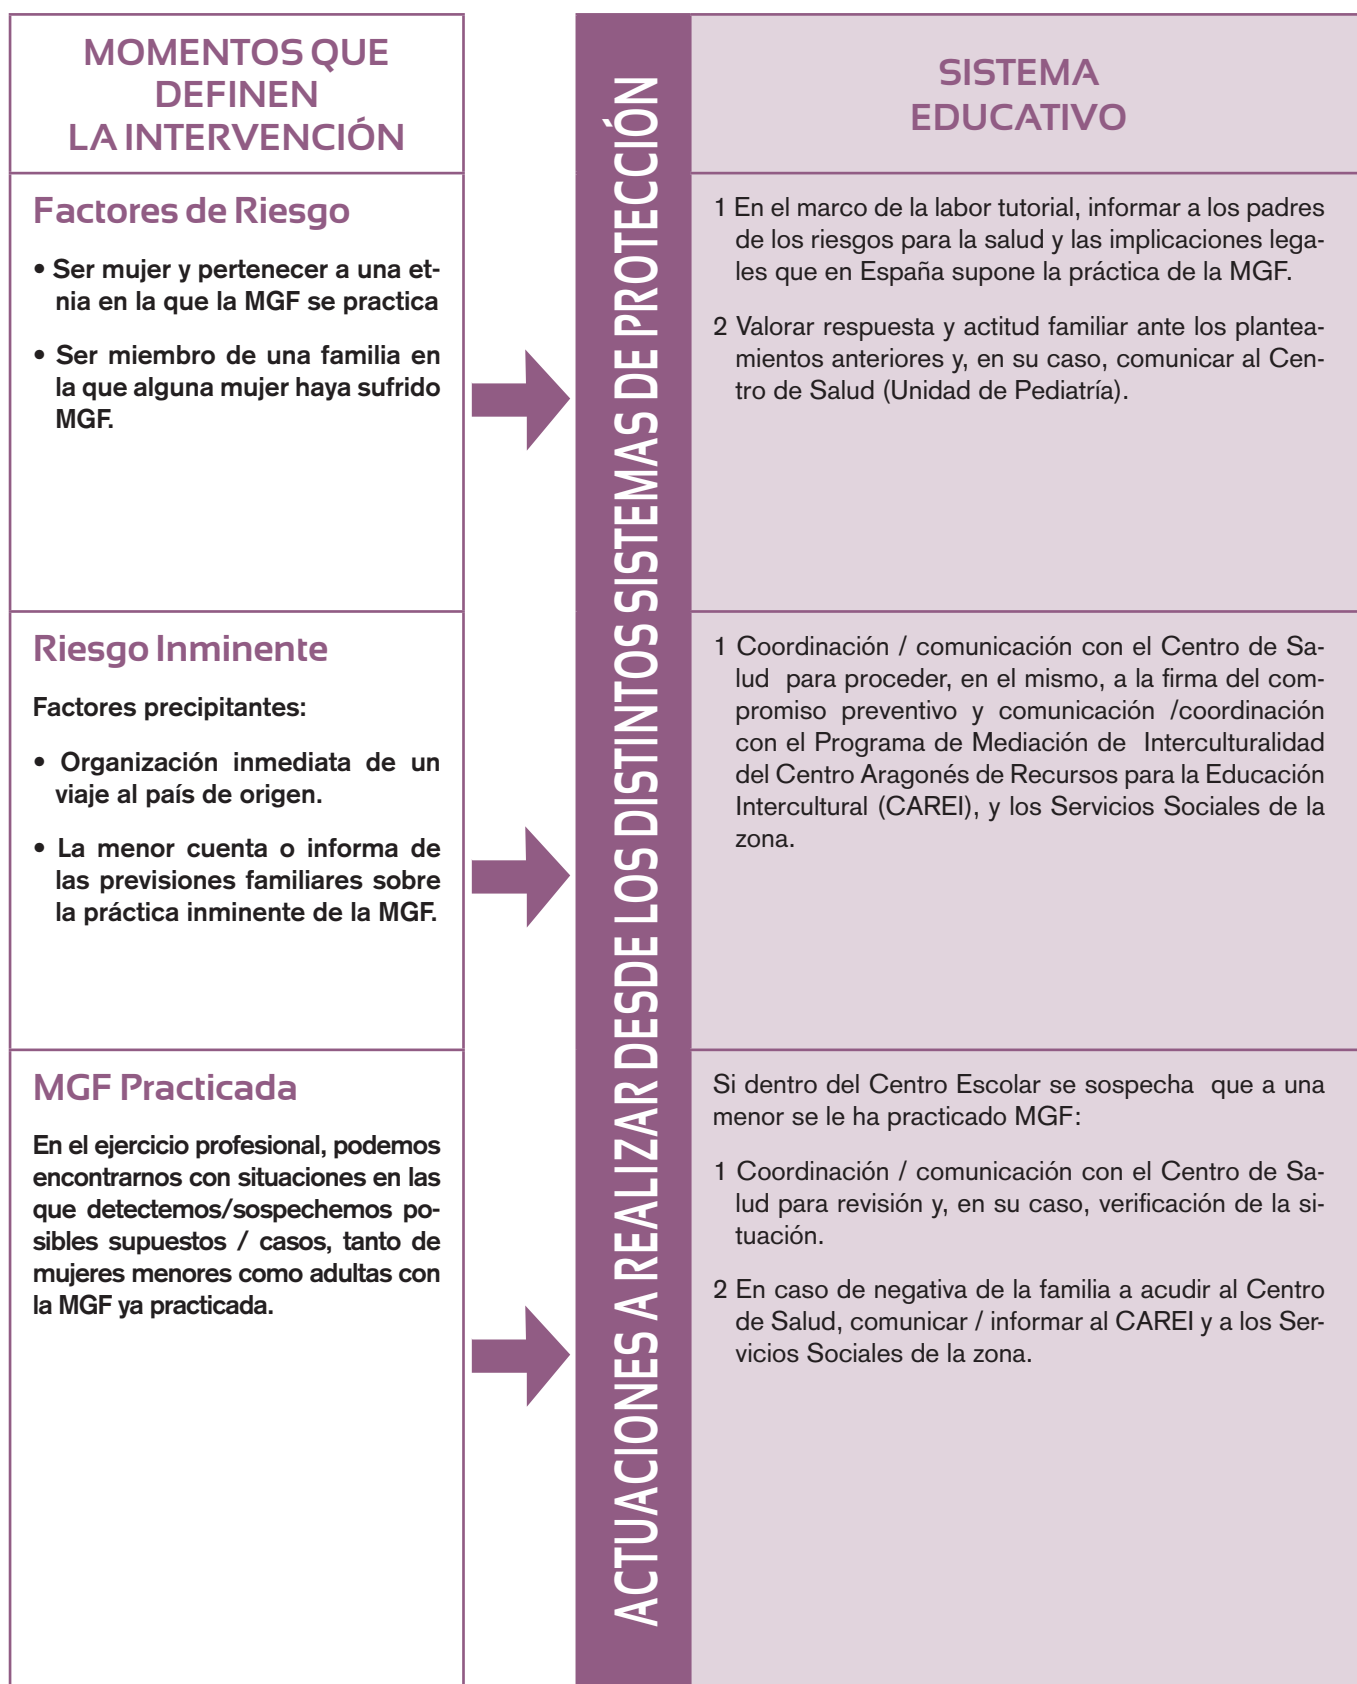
MOMENTOS QUE DEFINEN LA INTERVENCIÓN

Factores de Riesgo

• Ser mujer y pertenecer a una etnia en la que la MGF se practica

• Ser miembro de una familia en la que alguna mujer haya sufrido MGF.

Riesgo Inminente

Factores precipitantes:

• Organización inmediata de un viaje al país de origen.

• La menor cuenta o informa de las previsiones familiares sobre la práctica inminente de la MGF.

MGF Practicada

En el ejercicio profesional, podemos encontrarnos con situaciones en las que detectemos/sospechemos posibles supuestos / casos, tanto de mujeres menores como adultas con la MGF ya practicada.

ACTUACIONES A REALIZAR DESDE LOS DISTINTOS SISTEMAS DE PROTECCIÓN

SISTEMA EDUCATIVO

1 En el marco de la labor tutorial, informar a los padres de los riesgos para la salud y las implicaciones legales que en España supone la práctica de la MGF.

2 Valorar respuesta y actitud familiar ante los planteamientos anteriores y, en su caso, comunicar al Centro de Salud (Unidad de Pediatría).

1 Coordinación / comunicación con el Centro de Salud para proceder, en el mismo, a la firma del compromiso preventivo y comunicación /coordinación con el Programa de Mediación de Interculturalidad del Centro Aragonés de Recursos para la Educación Intercultural (CAREI), y los Servicios Sociales de la zona.

Si dentro del Centro Escolar se sospecha que a una menor se le ha practicado MGF:

1 Coordinación / comunicación con el Centro de Salud para revisión y, en su caso, verificación de la situación.

2 En caso de negativa de la familia a acudir al Centro de Salud, comunicar / informar al CAREI y a los Servicios Sociales de la zona.